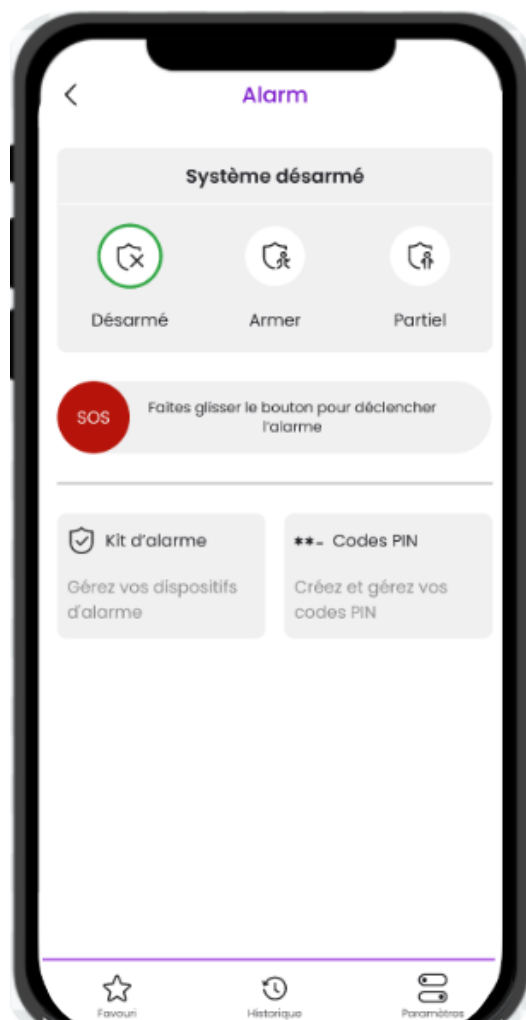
<

Alarm

Système désarmé

Désarmé

Armer

Partiel

SOS

Faites glisser le bouton pour déclencher l'alarme

Kit d'alarme

Gérez vos dispositifs d'alarme

**- Codes PIN

Créez et gérez vos codes PIN

Favouri

Historique

Paramètres